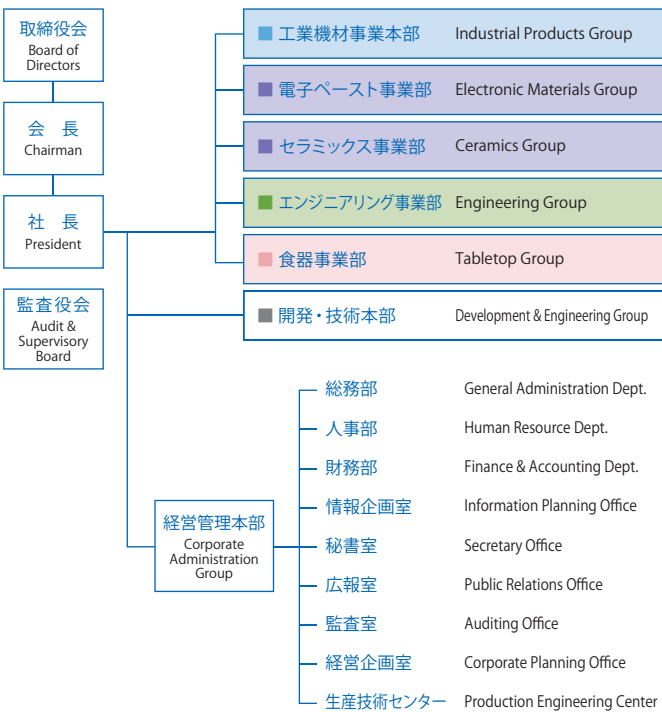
取締役会
Board of Directors

会　長
Chairman

社　長
President

監査役会
Audit & Supervisory Board

■ 工業機材事業本部　Industrial Products Group

■ 電子ペースト事業部　Electronic Materials Group

■ セラミックス事業部　Ceramics Group

■ エンジニアリング事業部　Engineering Group

■ 食器事業部　Tabletop Group

■ 開発・技術本部　Development & Engineering Group

経営管理本部
Corporate Administration Group

総務部　General Administration Dept.

人事部　Human Resource Dept.

財務部　Finance & Accounting Dept.

情報企画室　Information Planning Office

秘書室　Secretary Office

広報室　Public Relations Office

監査室　Auditing Office

経営企画室　Corporate Planning Office

生産技術センター　Production Engineering Center